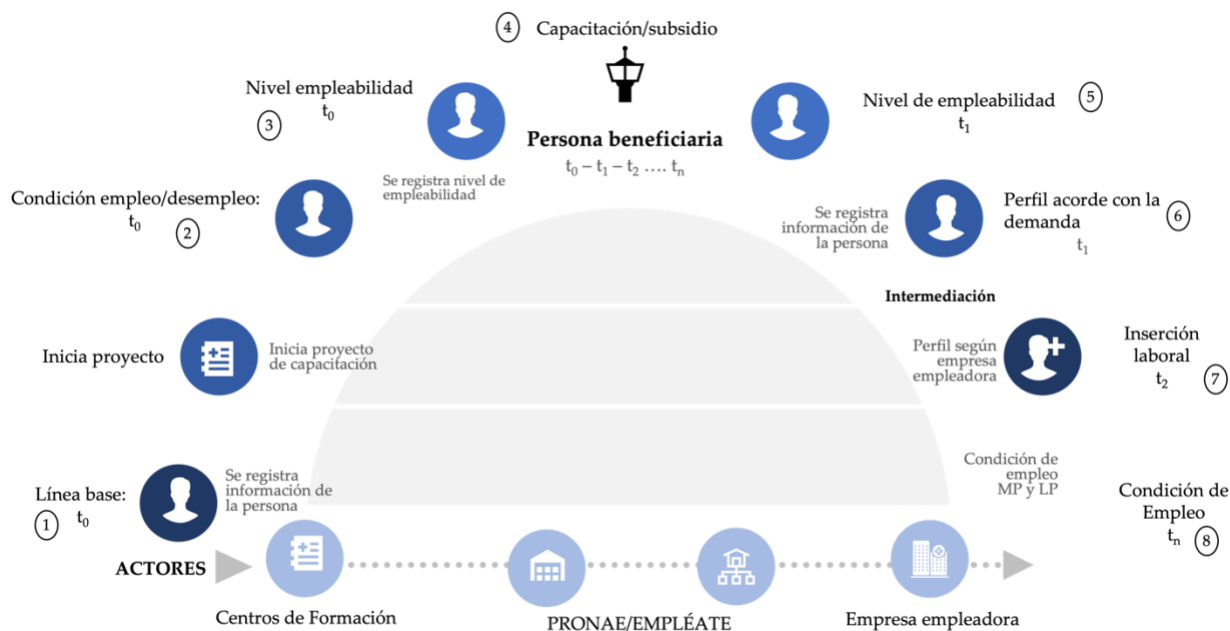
4 Capacitación/subsidio

Nivel empleabilidad $t_0$
3

Persona beneficiaria
$t_0 - t_1 - t_2 \ldots. t_n$

Se registra nivel de empleabilidad

Nivel de empleabilidad $t_1$
5

Condición empleo/desempleo: $t_0$
2

Se registra información de la persona

Perfil acorde con la demanda $t_1$
6

Intermediación

Inicia proyecto

Inicia proyecto de capacitación

Perfil según empresa empleadora

Inserción laboral $t_2$
7

Condición de empleo MP y LP

Línea base: $t_0$
1

Se registra información de la persona

Condición de Empleo $t_n$
8

ACTORES

Centros de Formación

PRONAE/EMPLÉATE

Empresa empleadora